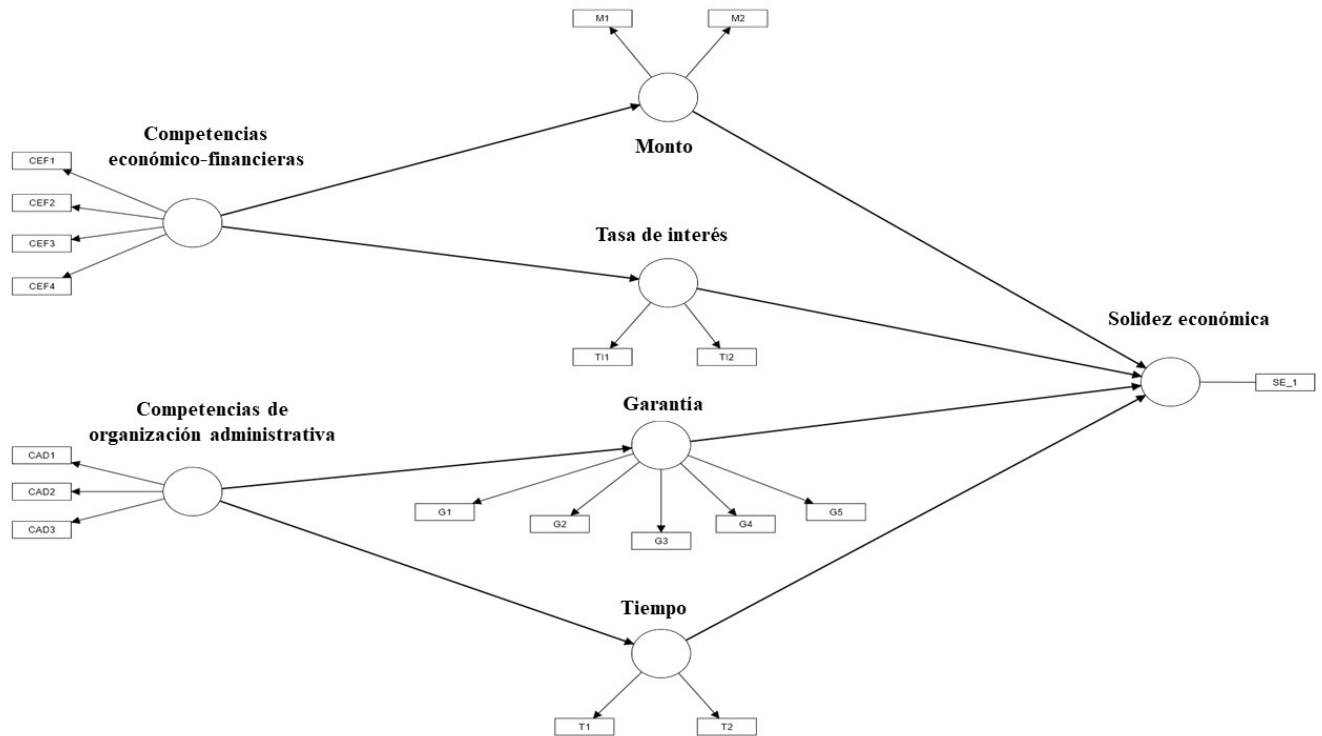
M1

M2

Monto

Competencias económico-financieras

CEF1

CEF2

CEF3

CEF4

Tasa de interés

TI1

TI2

Solidez económica

SE_1

Competencias de organización administrativa

CAD1

CAD2

CAD3

Garantía

G1

G2

G3

G4

G5

Tiempo

T1

T2